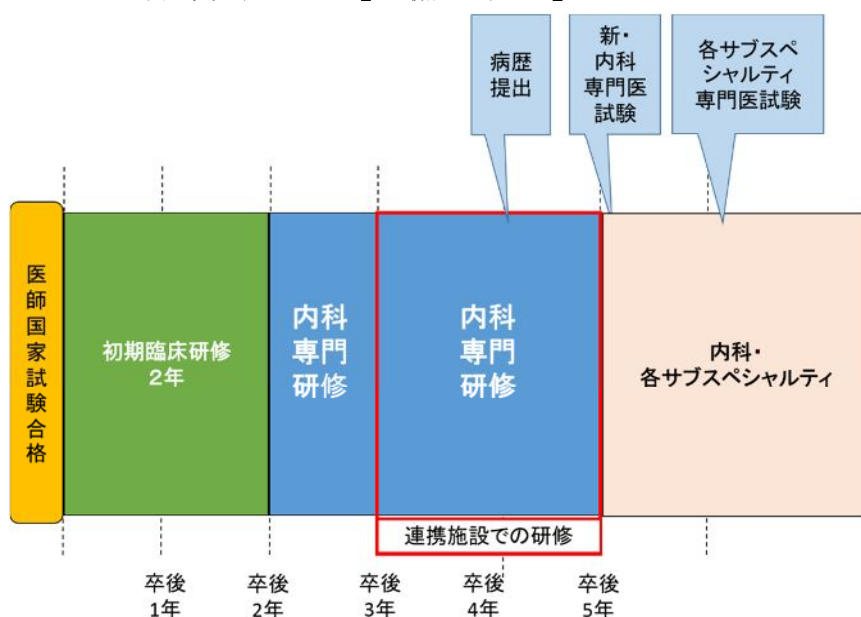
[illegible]

病歴提出

新・内科専門医試験

各サブスペシャルティ専門医試験

医師国家試験合格

初期臨床研修
2年

内科専門研修

内科専門研修

内科・
各サブスペシャルティ

連携施設での研修

卒後1年

卒後2年

卒後3年

卒後4年

卒後5年